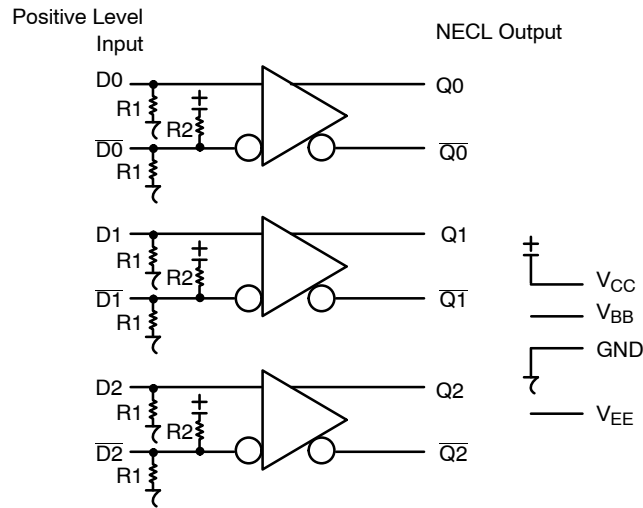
Positive Level Input

NECL Output

D0

R1

R2

$\overline{D0}$

R1

Q0

$\overline{Q0}$

D1

R1

R2

$\overline{D1}$

R1

Q1

$\overline{Q1}$

D2

R1

R2

$\overline{D2}$

R1

Q2

$\overline{Q2}$

$V_{CC}$

$V_{BB}$

GND

$V_{EE}$